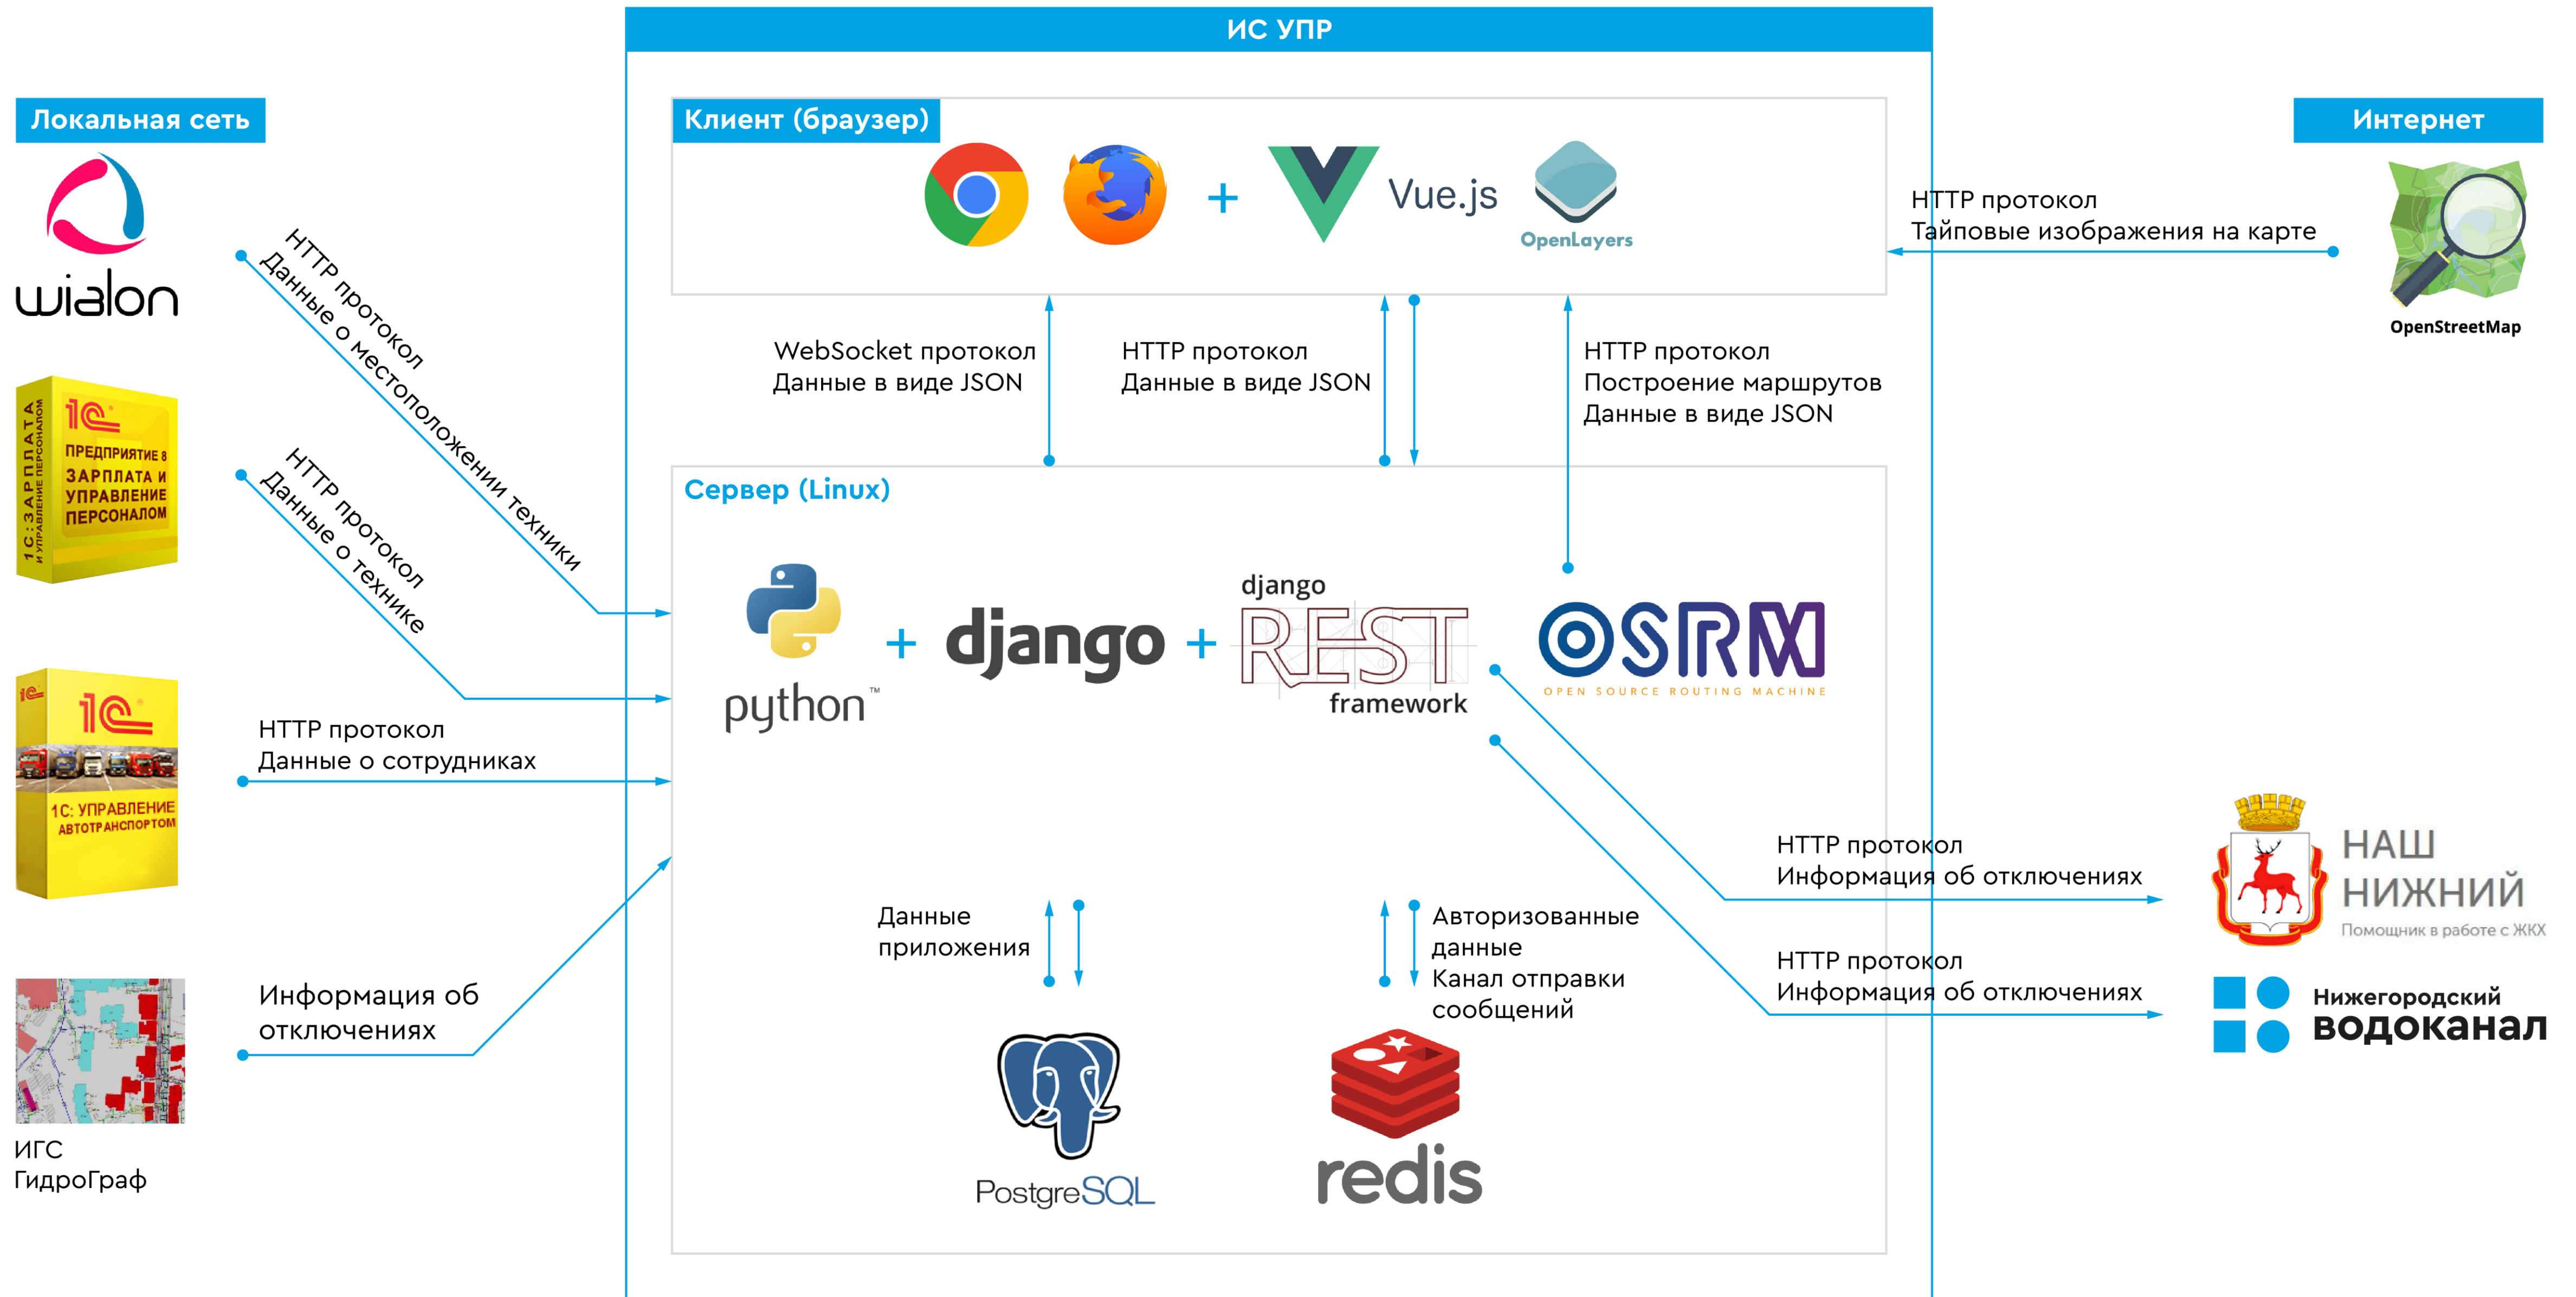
ИС УПР

Локальная сеть

wialon

HTTP протокол
Данные о местоположении техники

1С:ЗАРПЛАТА И УПРАВЛЕНИЕ ПЕРСОНАЛОМ
1С ПРЕДПРИЯТИЕ 8 ЗАРПЛАТА И УПРАВЛЕНИЕ ПЕРСОНАЛОМ

HTTP протокол
Данные о технике

1С
1С: УПРАВЛЕНИЕ АВТОТРАНСПОРТОМ

HTTP протокол
Данные о сотрудниках

Информация об отключениях

ИГС ГидроГраф

Клиент (браузер)

+ Vue.js OpenLayers

WebSocket протокол
Данные в виде JSON

HTTP протокол
Данные в виде JSON

HTTP протокол
Построение маршрутов
Данные в виде JSON

Сервер (Linux)

python™ + django + django REST framework

OSRM OPEN SOURCE ROUTING MACHINE

Данные приложения

Авторизованные данные
Канал отправки сообщений

PostgreSQL

redis

Интернет

HTTP протокол
Тайповые изображения на карте

OpenStreetMap

HTTP протокол
Информация об отключениях

HTTP протокол
Информация об отключениях

НАШ НИЖНИЙ
Помощник в работе с ЖКХ

Нижегородский водоканал